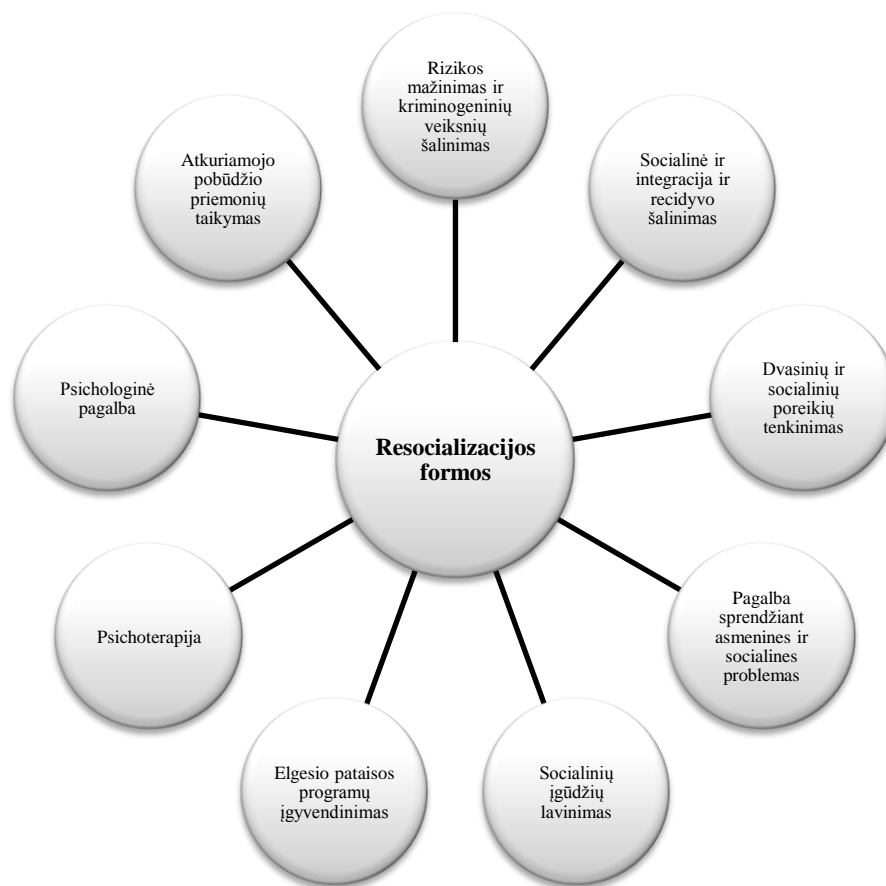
Resocializacijos formos

Rizikos mažinimas ir kriminogeninių veiksnių šalinimas

Socialinė ir integracija ir recidyvo šalinimas

Dvasinių ir socialinių poreikių tenkinimas

Pagalba sprendžiant asmenines ir socialines problemas

Socialinių įgūdžių lavinimas

Elgesio pataisos programų įgyvendinimas

Psichoterapija

Psichologinė pagalba

Atkuriamojo pobūdžio priemonių taikymas